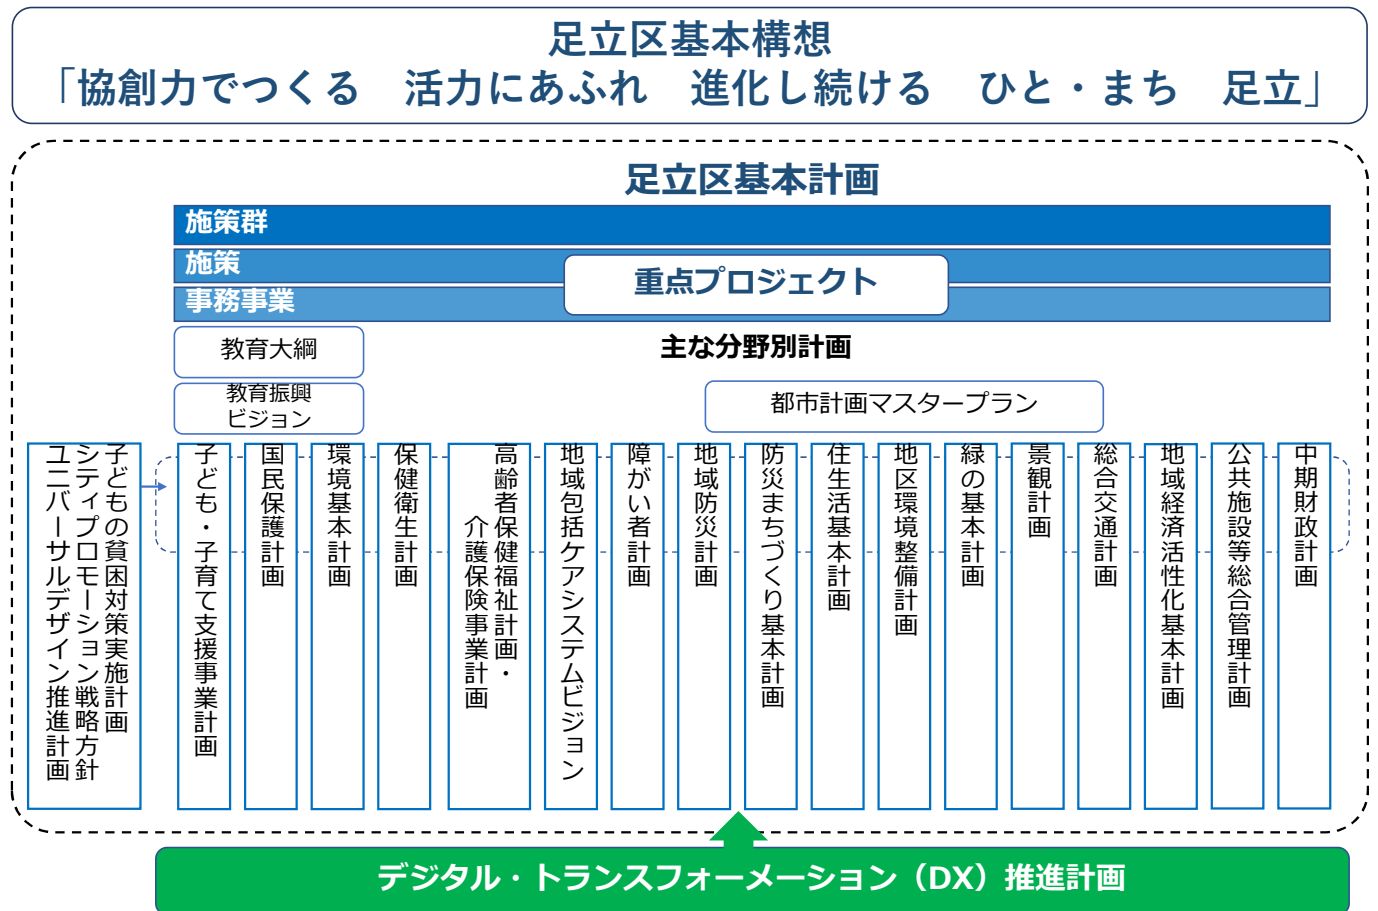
足立区基本構想
「協創力でつくる　活力にあふれ　進化し続ける　ひと・まち　足立」

足立区基本計画

施策群
施策
事務事業
重点プロジェクト

教育大綱
教育振興ビジョン

主な分野別計画

都市計画マスタープラン

子どもの貧困対策実施計画
シティプロモーション戦略方針
ユニバーサルデザイン推進計画
子ども・子育て支援事業計画
国民保護計画
環境基本計画
保健衛生計画
高齢者保健福祉計画・介護保険事業計画
地域包括ケアシステムビジョン
障がい者計画
地域防災計画
防災まちづくり基本計画
住生活基本計画
地区環境整備計画
緑の基本計画
景観計画
総合交通計画
地域経済活性化基本計画
公共施設等総合管理計画
中期財政計画

デジタル・トランスフォーメーション（DX）推進計画